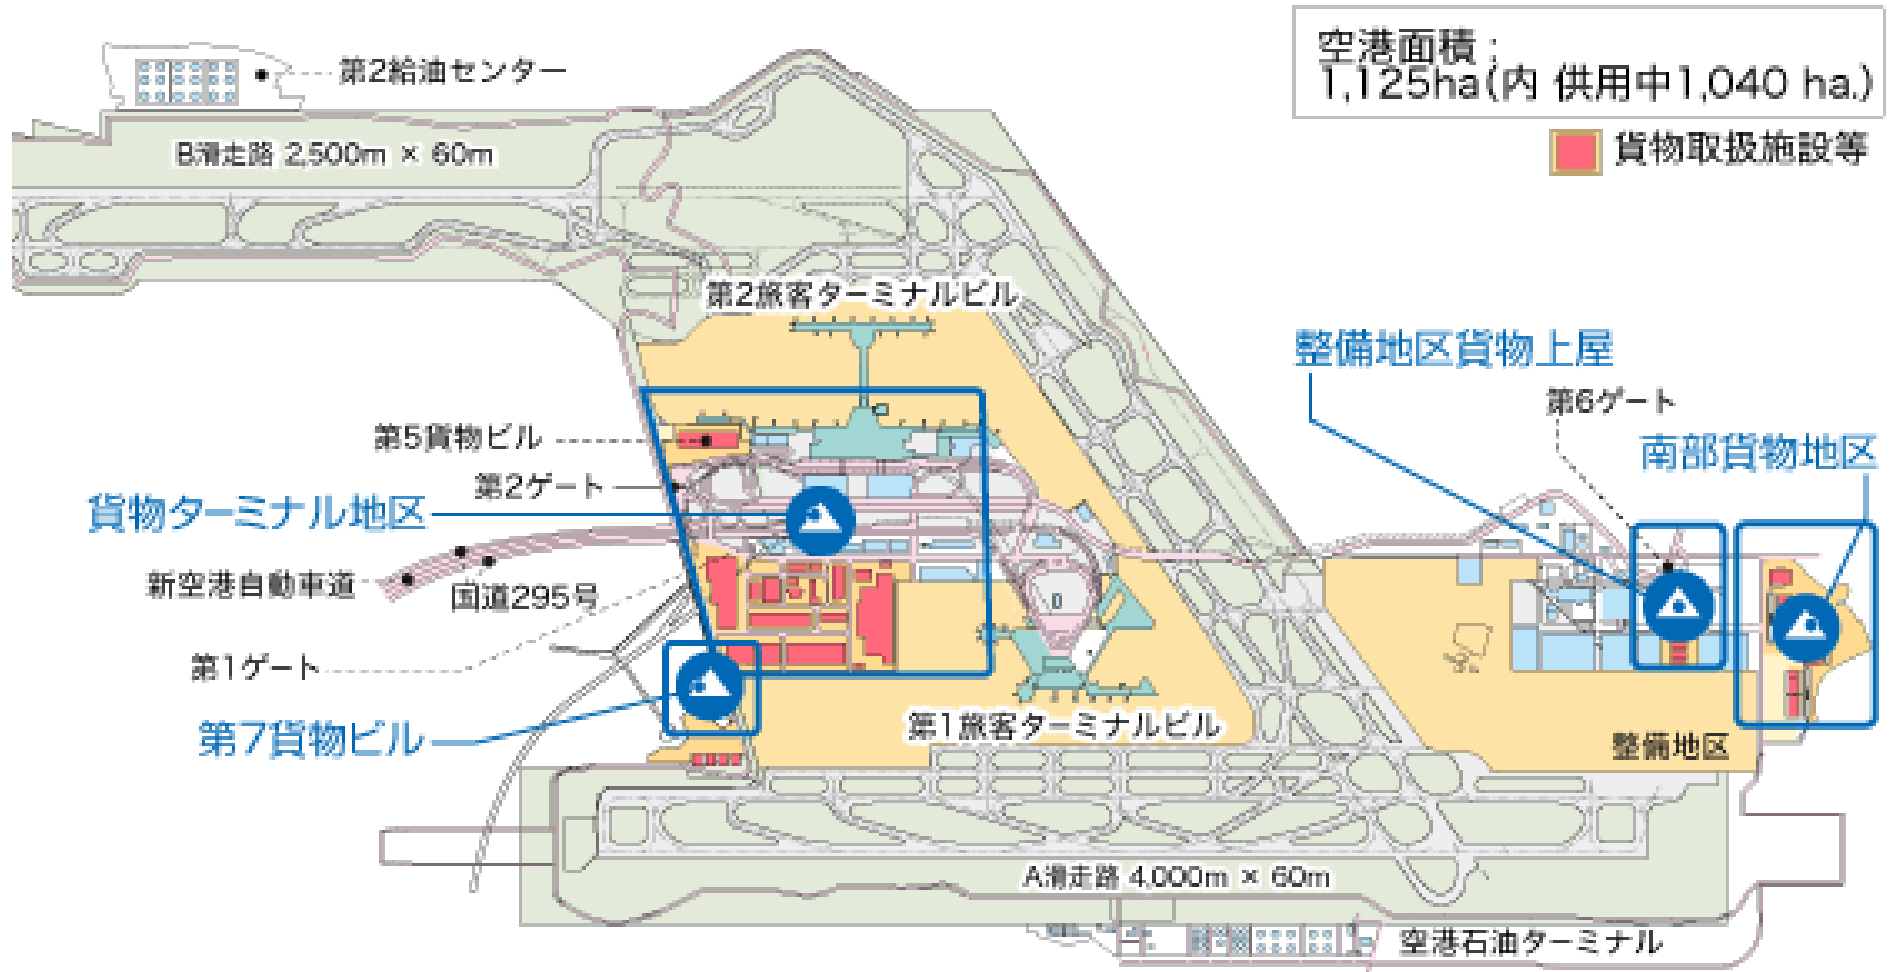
空港面積：
1,125ha（内 供用中1,040 ha.）

貨物取扱施設等

第2給油センター

B滑走路 2,500m × 60m

第2旅客ターミナルビル

整備地区貨物上屋

第6ゲート

南部貨物地区

第5貨物ビル

第2ゲート

貨物ターミナル地区

新空港自動車道

国道295号

第1ゲート

第7貨物ビル

第1旅客ターミナルビル

整備地区

A滑走路 4,000m × 60m

空港石油ターミナル